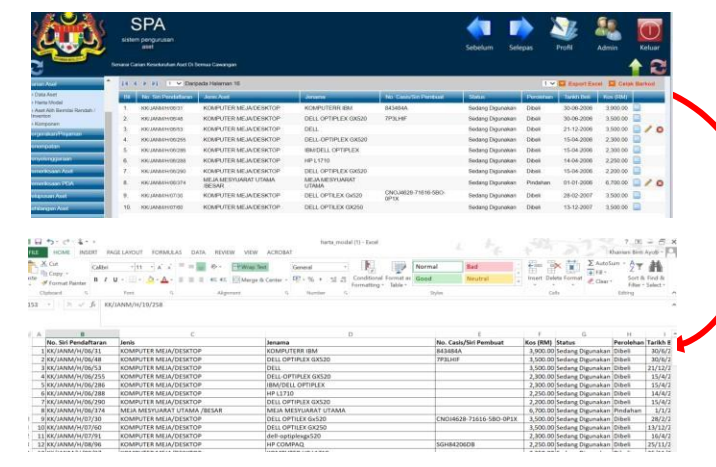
SPA
sistem pengurusan aset

Sebelum Selepas Profil Admin Keluar

Senarai Carian Keseluruhan Aset Di Semua Cawangan

Daripada Halaman 16

Export Excel Cetak Barkod

| Bil | No. Siri Pendaftaran | Jenis Aset | Jenama | No. Casis/Siri Pembuat | Status | Perolehan | Tarikh Beli | Kos (RM) |
|---|---|---|---|---|---|---|---|---|
| 1. | KK/JANM/H/06/31 | KOMPUTER MEJA/DESKTOP | KOMPUTER IBM | 843484A | Sedang Digunakan | Dibeli | 30-06-2006 | 3,900.00 |
| 2. | KK/JANM/H/06/48 | KOMPUTER MEJA/DESKTOP | DELL OPTIPLEX GX520 | 7P3LHIF | Sedang Digunakan | Dibeli | 30-06-2006 | 3,500.00 |
| 3. | KK/JANM/H/06/53 | KOMPUTER MEJA/DESKTOP | DELL | | Sedang Digunakan | Dibeli | 21-12-2006 | 3,500.00 |
| 4. | KK/JANM/H/06/255 | KOMPUTER MEJA/DESKTOP | DELL OPTIPLEX GX520 | | Sedang Digunakan | Dibeli | 15-04-2008 | 2,300.00 |
| 5. | KK/JANM/H/06/286 | KOMPUTER MEJA/DESKTOP | IBM/DELL OPTIPLEX | | Sedang Digunakan | Dibeli | 15-04-2008 | 2,300.00 |
| 6. | KK/JANM/H/06/288 | KOMPUTER MEJA/DESKTOP | HP L1710 | | Sedang Digunakan | Dibeli | 14-04-2008 | 2,250.00 |
| 7. | KK/JANM/H/06/290 | KOMPUTER MEJA/DESKTOP | DELL OPTIPLEX GX520 | | Sedang Digunakan | Dibeli | 15-04-2008 | 2,300.00 |
| 8. | KK/JANM/H/06/374 | MEJA MESYUARAT UTAMA /BESAR | MEJA MESYUARAT UTAMA | | Sedang Digunakan | Pindahan | 01-01-2006 | 6,700.00 |
| 9. | KK/JANM/H/07/30 | KOMPUTER MEJA/DESKTOP | DELL OPTIPLEX Gx520 | CNOJ4628-71616-5BO-0P1X | Sedang Digunakan | Dibeli | 28-02-2007 | 3,500.00 |
| 10. | KK/JANM/H/07/60 | KOMPUTER MEJA/DESKTOP | DELL OPTIPLEX GX250 | | Sedang Digunakan | Dibeli | 13-12-2007 | 3,500.00 |

harta_modal (1) - Excel

FILE HOME INSERT PAGE LAYOUT FORMULAS DATA REVIEW VIEW ACROBAT

Cut Copy Format Painter Calibri 11 Wrap Text Merge & Center General Conditional Formatting Format as Table Normal Bad Good Neutral Insert Delete Format AutoSum Fill Clear Sort & Filter Find & Select

Clipboard Font Alignment Number Styles Cells Editing

153 fx KK/JANM/H/19/258

| | A | B | C | D | E | F | G | H | I |
|---|---|---|---|---|---|---|---|---|---|
| 1 | | No. Siri Pendaftaran | Jenis | Jenama | No. Casis/Siri Pembuat | Kos (RM) | Status | Perolehan | Tarikh B |
| 2 | | KK/JANM/H/06/31 | KOMPUTER MEJA/DESKTOP | KOMPUTER IBM | 843484A | 3,900.00 | Sedang Digunakan | Dibeli | 30/6/2 |
| 3 | | KK/JANM/H/06/48 | KOMPUTER MEJA/DESKTOP | DELL OPTIPLEX GX520 | 7P3LHIF | 3,500.00 | Sedang Digunakan | Dibeli | 30/6/2 |
| 4 | | KK/JANM/H/06/53 | KOMPUTER MEJA/DESKTOP | DELL | | 3,500.00 | Sedang Digunakan | Dibeli | 21/12/2 |
| 5 | | KK/JANM/H/06/255 | KOMPUTER MEJA/DESKTOP | DELL OPTIPLEX GX520 | | 2,300.00 | Sedang Digunakan | Dibeli | 15/4/2 |
| 6 | | KK/JANM/H/06/286 | KOMPUTER MEJA/DESKTOP | IBM/DELL OPTIPLEX | | 2,300.00 | Sedang Digunakan | Dibeli | 15/4/2 |
| 7 | | KK/JANM/H/06/288 | KOMPUTER MEJA/DESKTOP | HP L1710 | | 2,250.00 | Sedang Digunakan | Dibeli | 14/4/2 |
| 8 | | KK/JANM/H/06/290 | KOMPUTER MEJA/DESKTOP | DELL OPTIPLEX GX520 | | 2,300.00 | Sedang Digunakan | Dibeli | 15/4/2 |
| 9 | | KK/JANM/H/06/374 | MEJA MESYUARAT UTAMA /BESAR | MEJA MESYUARAT UTAMA | | 6,700.00 | Sedang Digunakan | Pindahan | 1/1/2 |
| 10 | | KK/JANM/H/07/30 | KOMPUTER MEJA/DESKTOP | DELL OPTIPLEX Gx520 | CNOJ4628-71616-5BO-0P1X | 3,500.00 | Sedang Digunakan | Dibeli | 28/2/2 |
| 11 | | KK/JANM/H/07/60 | KOMPUTER MEJA/DESKTOP | DELL OPTIPLEX GX250 | | 3,500.00 | Sedang Digunakan | Dibeli | 13/12/2 |
| 12 | | KK/JANM/H/07/91 | KOMPUTER MEJA/DESKTOP | dell-optiplexgx520 | | 2,300.00 | Sedang Digunakan | Dibeli | 16/4/2 |
| 13 | | KK/JANM/H/08/96 | KOMPUTER MEJA/DESKTOP | HP COMPAQ | SGH8420GD8 | 2,250.00 | Sedang Digunakan | Dibeli | 25/11/2 |